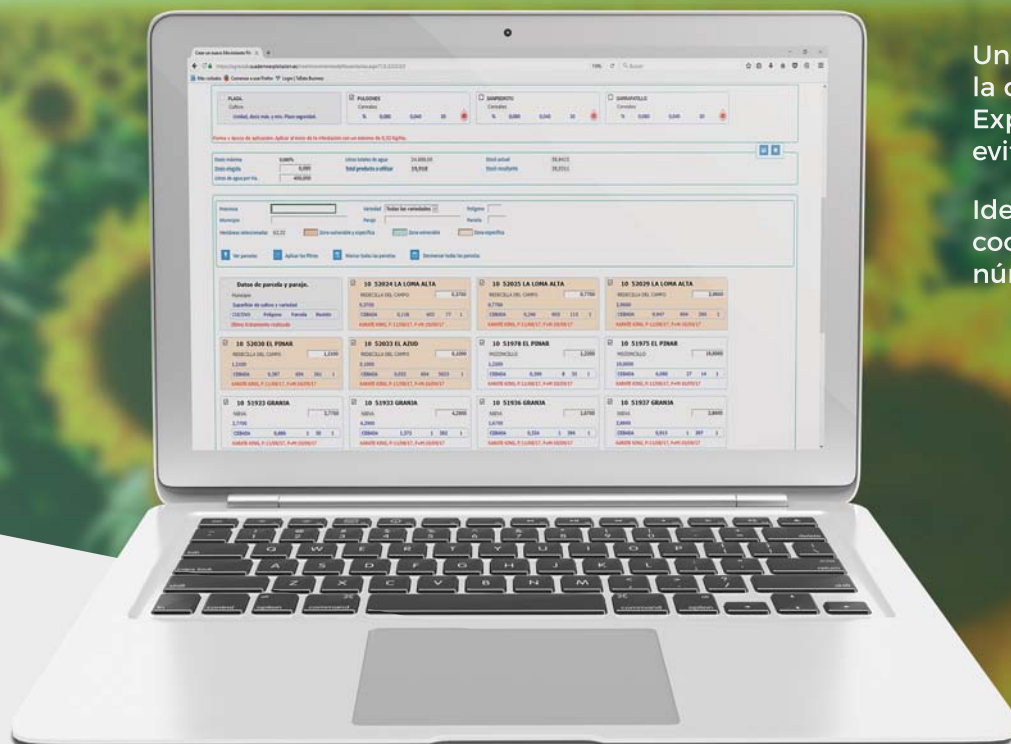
Un
la c
Exp
evit

Ide
coc
núr

PLAGA
Cultivo
Unidad, dosis máx. y mín. Plazo seguridad.

PULGONES
Cereales
% 0,000 0,040 30

SAMPEDRITO
Cereales
% 0,000 0,040 30

SARNAPOLLO
Cereales
% 0,000 0,040 30

Forma y época de aplicación: Aplicar al inicio de la infestación con un máximo de 0,12 Kg/Ha.

Dosis máxima 0,000%
Dosis elegida 0,000
Litros de agua por Ha. 400,000

Litros totales de agua 24.800,00
Total producto a utilizar 19,958

Stock actual 35,9415
Stock resultante 35,9315

Provincia
Municipio
Hectáreas seleccionadas 62,22

Variedad Todas las variedades
Paraje

Polígono
Parcela

Zona vulnerable y específica
Zona vulnerable
Zona específica

Ver parcelas
Aplicar los filtros
Marcar todas las parcelas
Desmarcar todas las parcelas

Datos de parcela y paraje.
Paraje
Superficie de cultivo y variedad
CULTIVO Polígono Parcela Recinto
Último tratamiento realizado

10 52024 LA LOMA ALTA
10 52025 LA LOMA ALTA
10 52029 LA LOMA ALTA
10 52030 EL PINAR
10 52033 EL AZUD
10 51978 EL PINAR
10 51975 EL PINAR
10 51923 GRANJA
10 51933 GRANJA
10 51936 GRANJA
10 51937 GRANJA